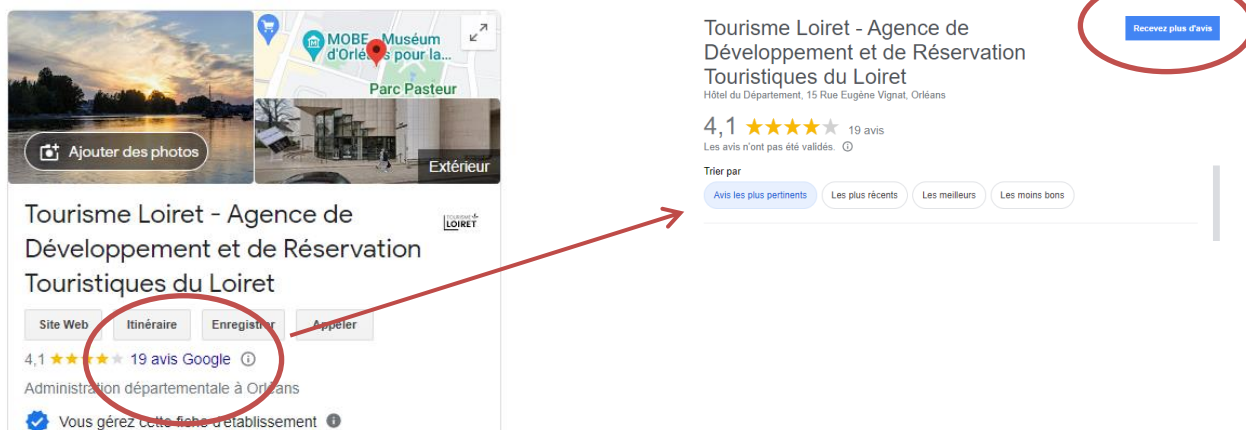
MOBE - Muséum d'Orléans pour la...

Parc Pasteur

Ajouter des photos

Extérieur

Tourisme Loiret - Agence de Développement et de Réservation Touristiques du Loiret

TOURISME LOIRET

Site Web

Itinéraire

Enregistrer

Appeler

4,1 ★★★★★ 19 avis Google ⓘ

Administration départementale à Orléans

Vous gérez cette fiche d'établissement

Tourisme Loiret - Agence de Développement et de Réservation Touristiques du Loiret

Hôtel du Département, 15 Rue Eugène Vignat, Orléans

Recevez plus d'avis

4,1 ★★★★★ 19 avis

Les avis n'ont pas été validés. ⓘ

Trier par

Avis les plus pertinents

Les plus récents

Les meilleurs

Les moins bons